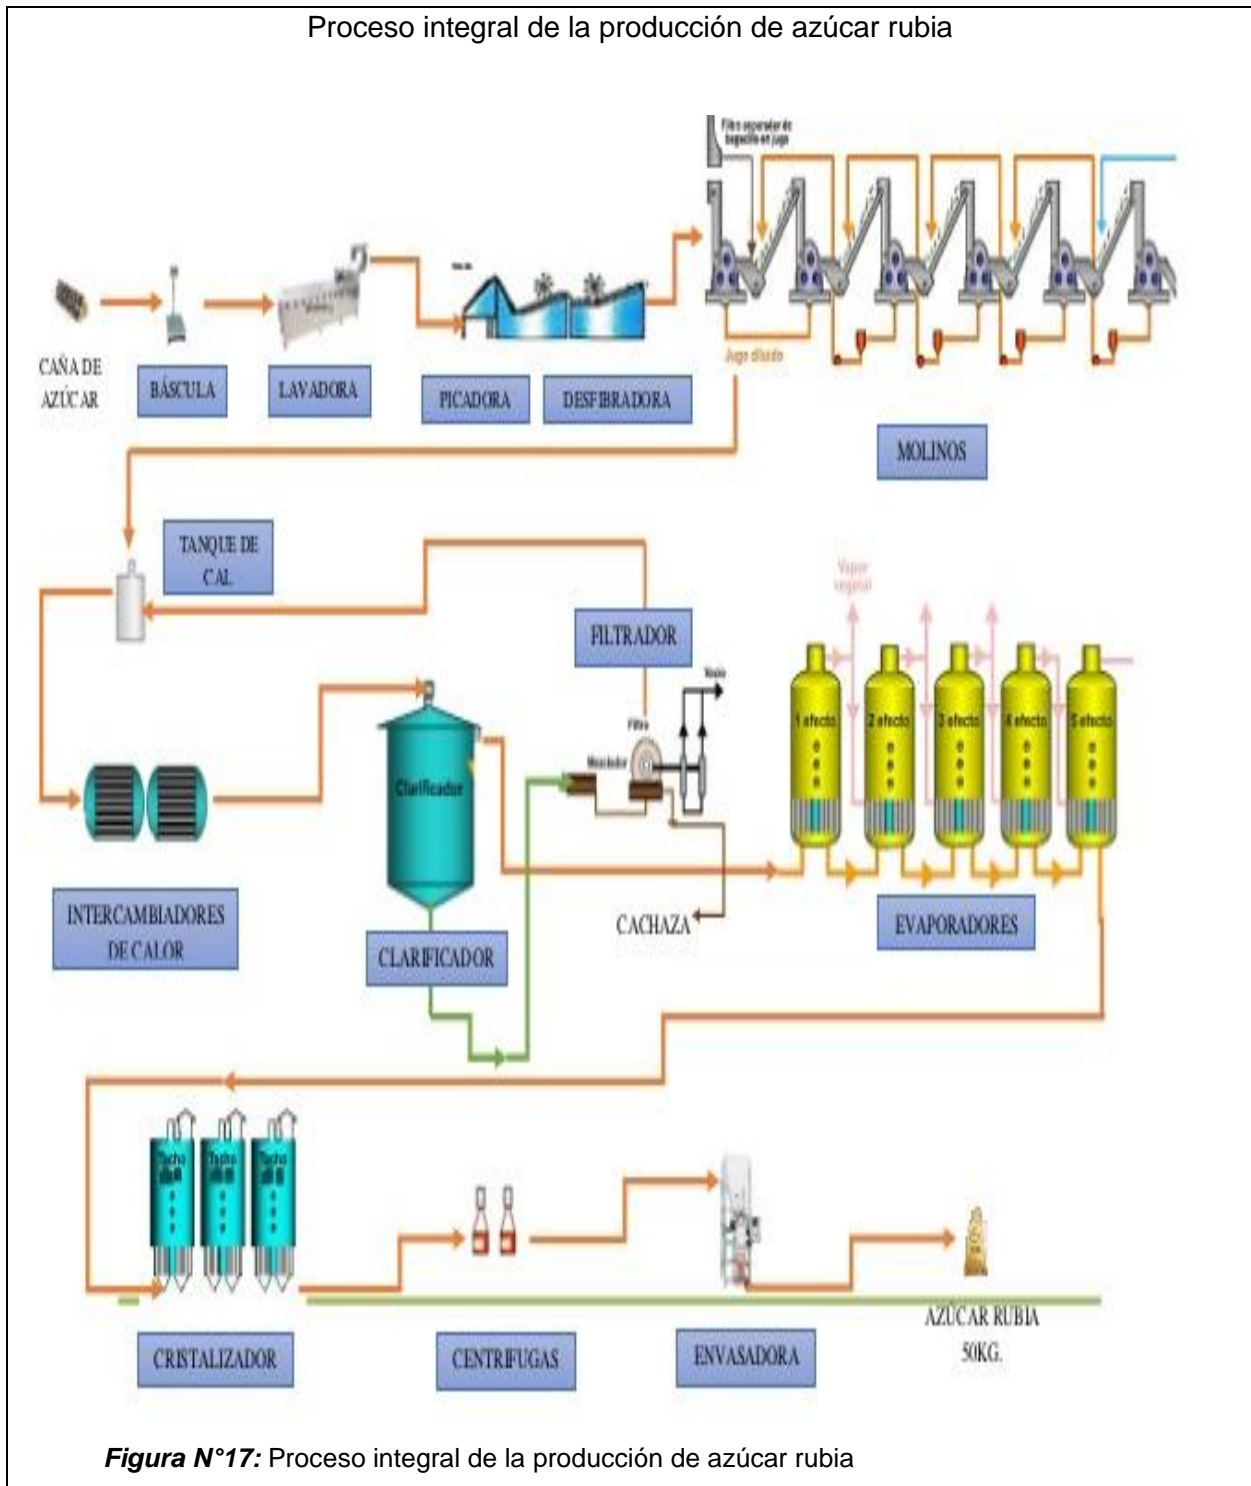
Proceso integral de la producción de azúcar rubia

Filtro separador de bagacillo en jugo

CAÑA DE AZÚCAR

BÁSCULA

LAVADORA

PICADORA

DESFIBRADORA

Jugo diluido

MOLINOS

TANQUE DE CAL

FILTRADOR

Vapor vegetal

Vacío

Filtro

Mezclador

Clarificador

1 efecto

2 efecto

3 efecto

4 efecto

5 efecto

INTERCAMBIADORES DE CALOR

CLARIFICADOR

CACHAZA

EVAPORADORES

Tacho

Tacho

Tacho

CRISTALIZADOR

CENTRIFUGAS

ENVASADORA

AZÚCAR RUBIA 50KG.

**Figura N°17:** Proceso integral de la producción de azúcar rubia